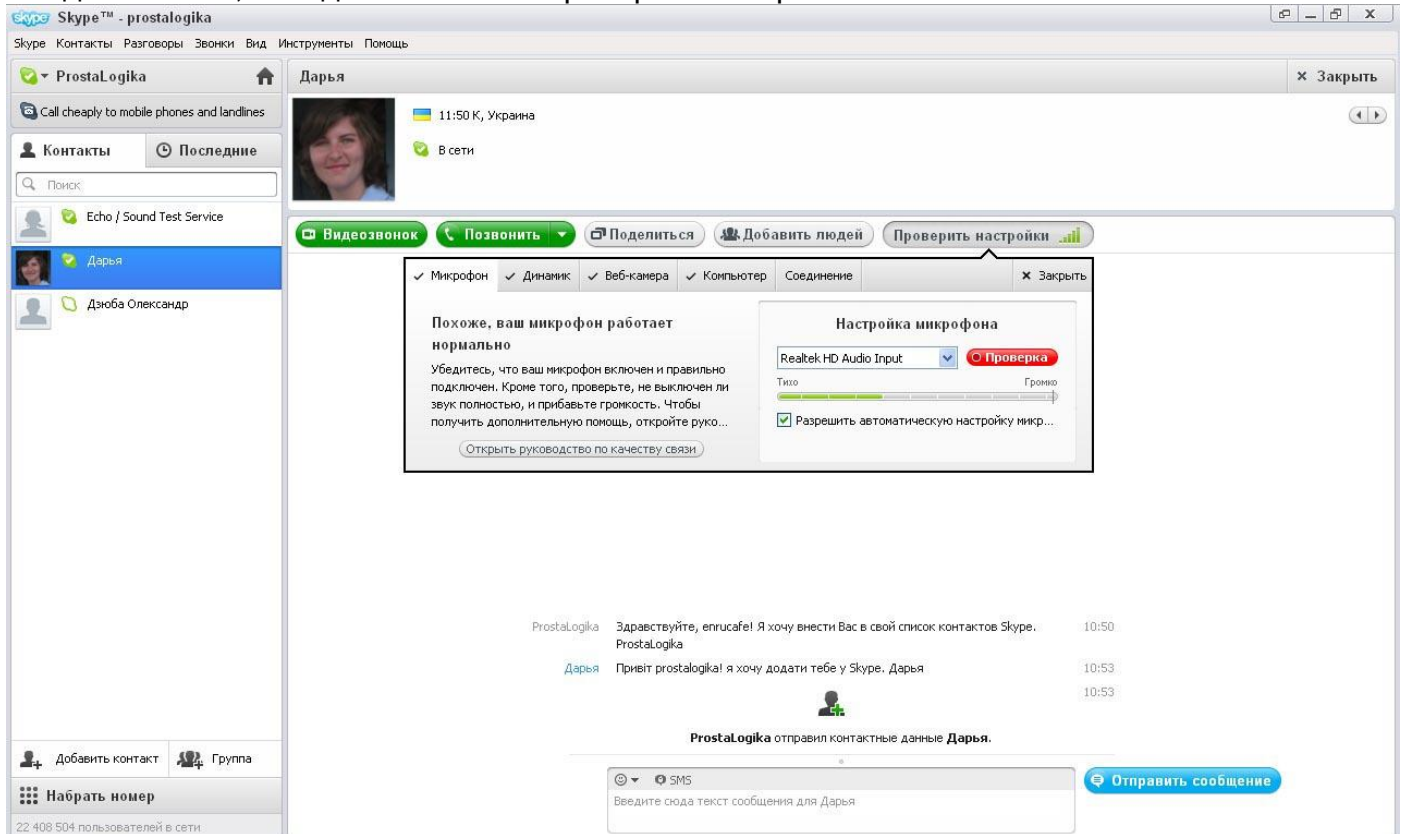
skype Skype™ - prostalogika

Skype Контакты Разговоры Звонки Вид Инструменты Помощь

ProstaLogika

Call cheaply to mobile phones and landlines

Контакты

Последние

Поиск

Echo / Sound Test Service

Дарья

Дзюба Олександр

Добавить контакт

Группа

Набрать номер

22 408 504 пользователей в сети

Дарья

× Закрыть

11:50 К, Украина

В сети

Видеозвонок

Позвонить

Поделиться

Добавить людей

Проверить настройки

✓ Микрофон ✓ Динамик ✓ Веб-камера ✓ Компьютер Соединение

× Закрыть

Похоже, ваш микрофон работает нормально

Убедитесь, что ваш микрофон включен и правильно подключен. Кроме того, проверьте, не выключен ли звук полностью, и прибавьте громкость. Чтобы получить дополнительную помощь, откройте руко...

Открыть руководство по качеству связи

Настройка микрофона

Realtek HD Audio Input

Проверка

Тихо

Громко

Разрешить автоматическую настройку микр...

ProstaLogika Здравствуйте, enrucafe! Я хочу внести Вас в свой список контактов Skype. ProstaLogika 10:50

Дарья Привіт prostalogika! я хочу додати тебе у Skype. Дарья 10:53

10:53

ProstaLogika отправил контактные данные Дарья.

SMS

Введите сюда текст сообщения для Дарья

Отправить сообщение